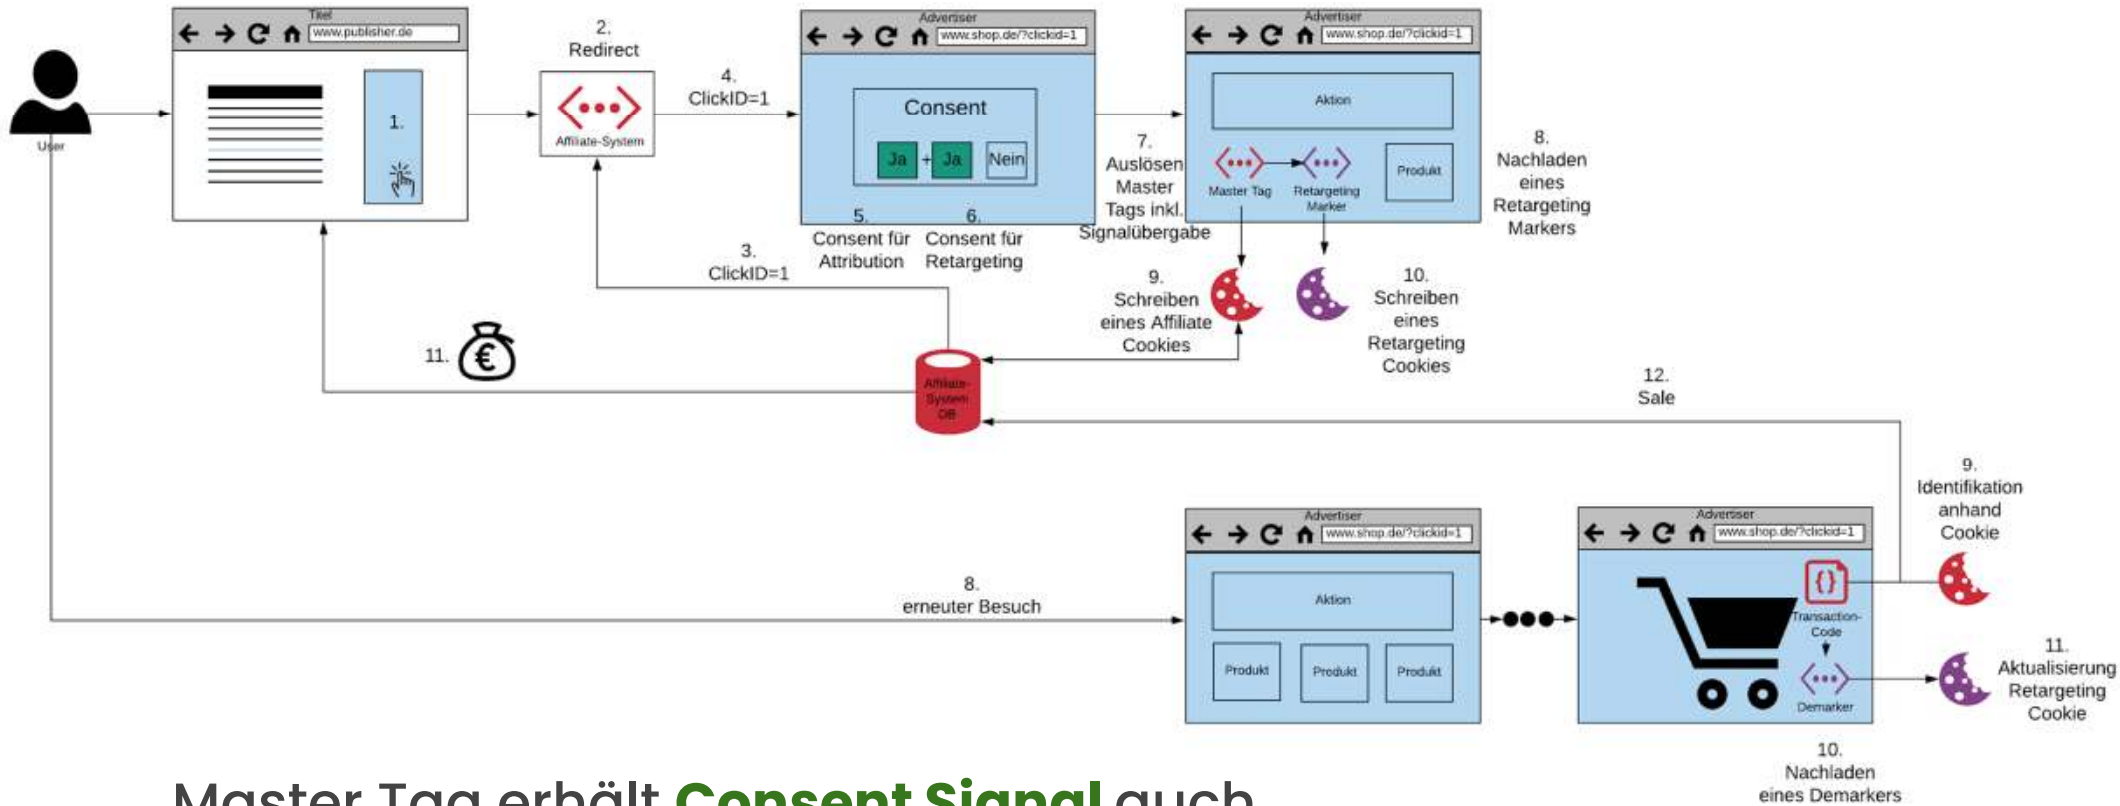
User

Titel
www.publisher.de

1.

2.
Redirect

Affiliate-System

4.
ClickID=1

Advertiser
www.shop.de/?clickid=1

Consent

Ja + Ja Nein

5.
Consent für Attribution

6.
Consent für Retargeting

3.
ClickID=1

Advertiser
www.shop.de/?clickid=1

Aktion

Master Tag

Retargeting Marker

Produkt

7.
Auslösen Master Tags inkl. Signalübergabe

8.
Nachladen eines Retargeting Markers

9.
Schreiben eines Affiliate Cookies

10.
Schreiben eines Retargeting Cookies

11.

Affiliate-System DB

12.
Sale

8.
erneuter Besuch

Advertiser
www.shop.de/?clickid=1

Aktion

Produkt

Produkt

Produkt

Advertiser
www.shop.de/?clickid=1

Transaction-Code

Demarker

9.
Identifikation anhand Cookie

11.
Aktualisierung Retargeting Cookie

10.
Nachladen eines Demarkers

Master Tag erhält Consent Signal auch